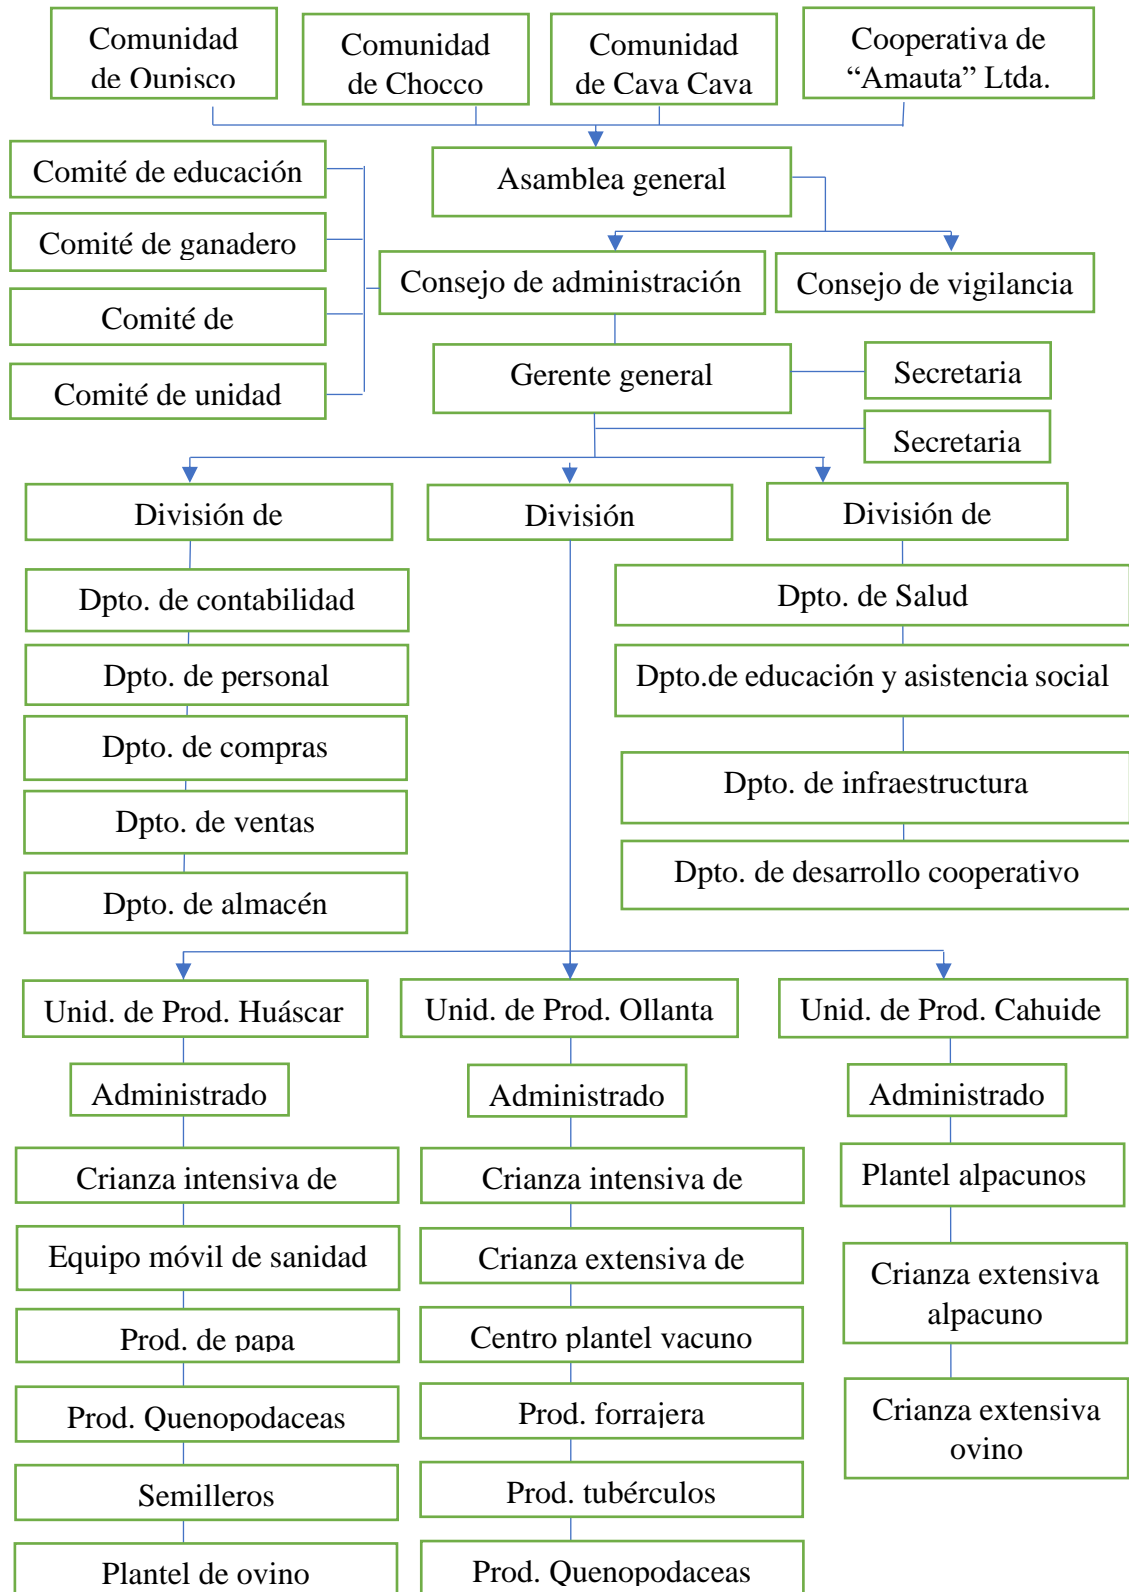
Comunidad de Oquisco

Comunidad de Chocco

Comunidad de Cava Cava

Cooperativa de "Amauta" Ltda.

Comité de educación

Comité de ganadero

Comité de

Comité de unidad

Asamblea general

Consejo de administración

Consejo de vigilancia

Gerente general

Secretaria

Secretaria

División de

División

División de

Dpto. de contabilidad

Dpto. de personal

Dpto. de compras

Dpto. de ventas

Dpto. de almacén

Dpto. de Salud

Dpto.de educación y asistencia social

Dpto. de infraestructura

Dpto. de desarrollo cooperativo

Unid. de Prod. Huáscar

Administrado

Crianza intensiva de

Equipo móvil de sanidad

Prod. de papa

Prod. Quenopodaceas

Semilleros

Plantel de ovino

Unid. de Prod. Ollanta

Administrado

Crianza intensiva de

Crianza extensiva de

Centro plantel vacuno

Prod. forrajera

Prod. tubérculos

Prod. Quenopodaceas

Unid. de Prod. Cahuide

Administrado

Plantel alpacunos

Crianza extensiva alpacuno

Crianza extensiva ovino